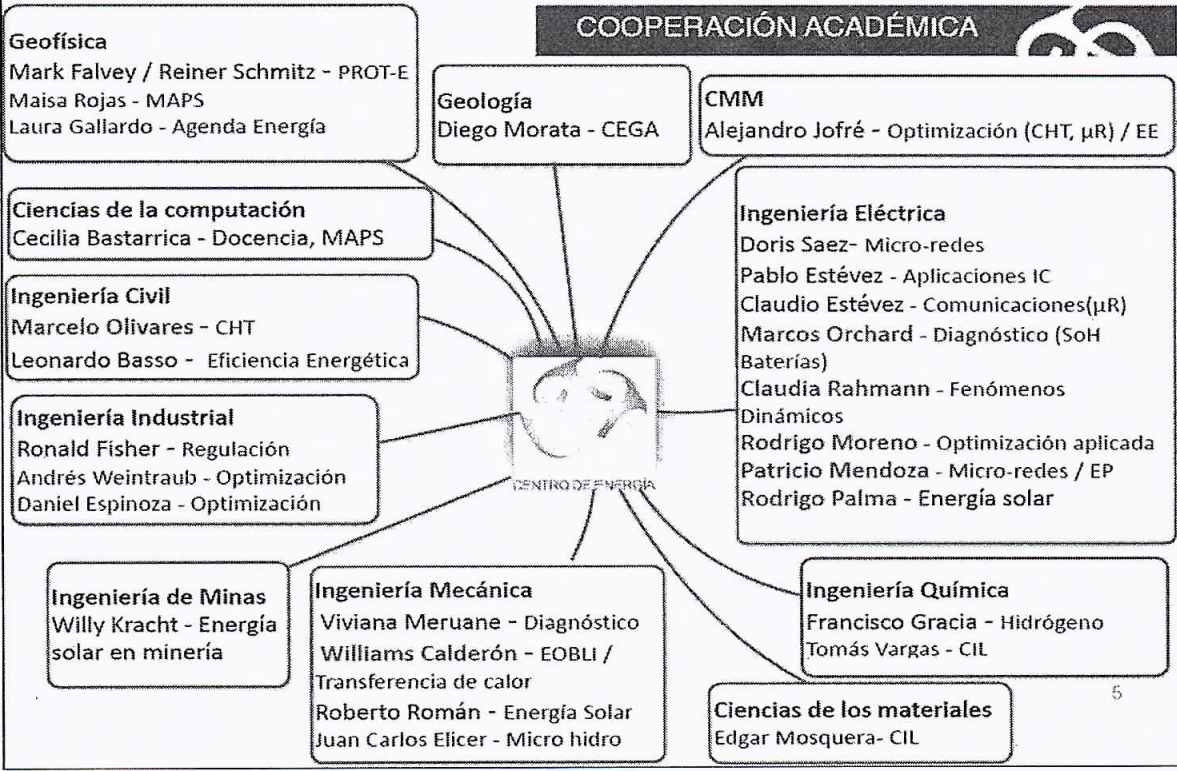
COOPERACIÓN ACADÉMICA

Geofísica
Mark Falvey / Reiner Schmitz - PROT-E
Maisa Rojas - MAPS
Laura Gallardo - Agenda Energía

Geología
Diego Morata - CEGA

CMM
Alejandro Jofré - Optimización (CHT, µR) / EE

Ciencias de la computación
Cecilia Bastarrica - Docencia, MAPS

Ingeniería Eléctrica
Doris Saez- Micro-redes
Pablo Estévez - Aplicaciones IC
Claudio Estévez - Comunicaciones(µR)
Marcos Orchard - Diagnóstico (SoH Baterías)
Claudia Rahmann - Fenómenos Dinámicos
Rodrigo Moreno - Optimización aplicada
Patricio Mendoza - Micro-redes / EP
Rodrigo Palma - Energía solar

Ingeniería Civil
Marcelo Olivares - CHT
Leonardo Basso - Eficiencia Energética

Ingeniería Industrial
Ronald Fisher - Regulación
Andrés Weintraub - Optimización
Daniel Espinoza - Optimización

CENTRO DE ENERGÍA

Ingeniería de Minas
Willy Kracht - Energía solar en minería

Ingeniería Mecánica
Viviana Meruane - Diagnóstico
Williams Calderón - EOBLI / Transferencia de calor
Roberto Román - Energía Solar
Juan Carlos Elicer - Micro hidro

Ingeniería Química
Francisco Gracia - Hidrógeno
Tomás Vargas - CIL

Ciencias de los materiales
Edgar Mosquera- CIL

5